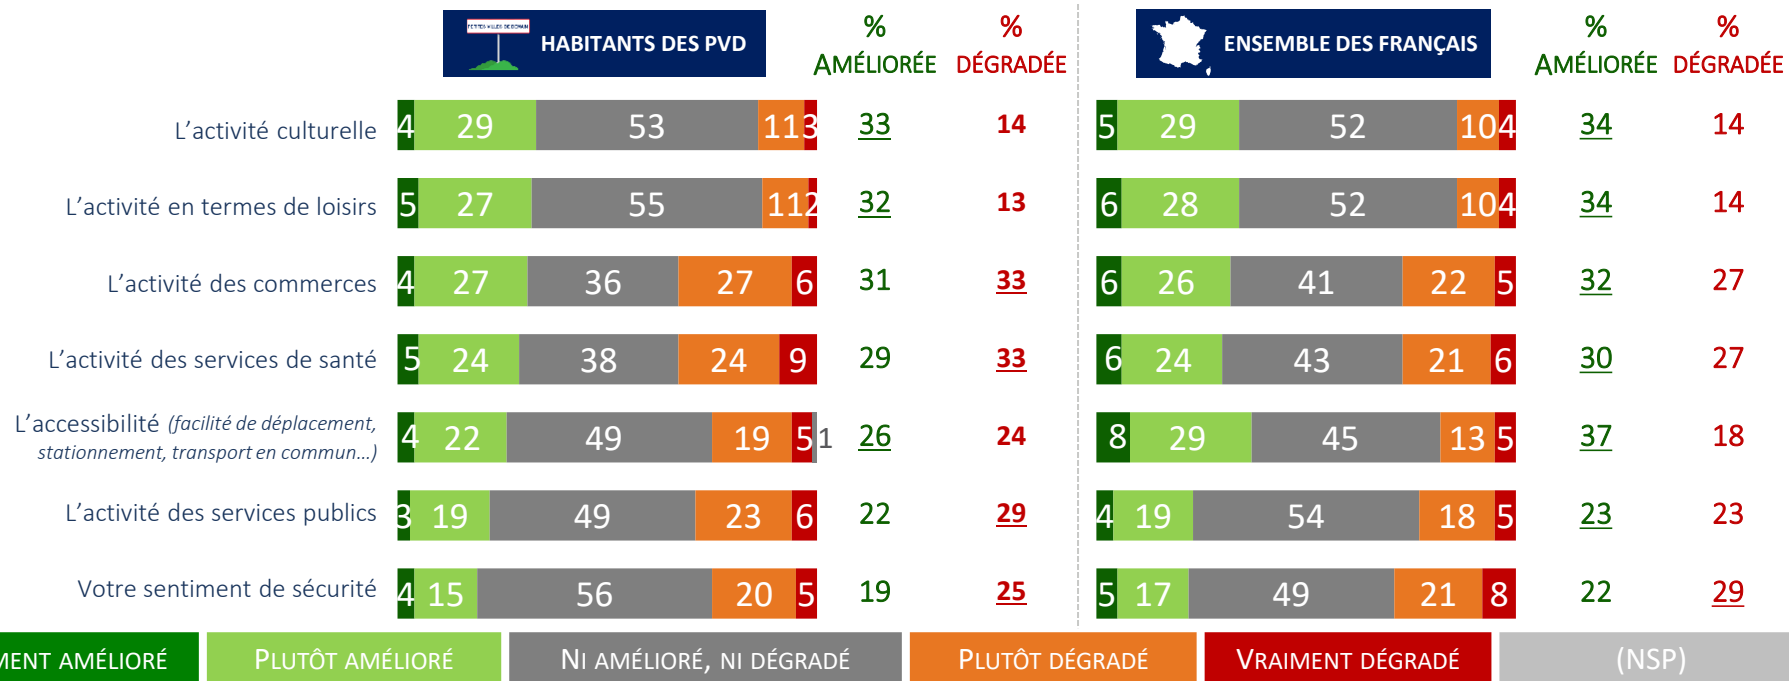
PETITES VILLES DE DEMAIN

HABITANTS DES PVD

% AMÉLIORÉE

% DÉGRADÉE

ENSEMBLE DES FRANÇAIS

% AMÉLIORÉE

% DÉGRADÉE

| | | | | | | | % AMÉLIORÉE | % DÉGRADÉE | | | | | | % AMÉLIORÉE | % DÉGRADÉE |
|---|---|---|---|---|---|---|---|---|---|---|---|---|---|---|---|
| L'activité culturelle | 4 | 29 | 53 | 11 | 3 | | 33 | 14 | 5 | 29 | 52 | 10 | 4 | 34 | 14 |
| L'activité en termes de loisirs | 5 | 27 | 55 | 11 | 2 | | 32 | 13 | 6 | 28 | 52 | 10 | 4 | 34 | 14 |
| L'activité des commerces | 4 | 27 | 36 | 27 | 6 | | 31 | 33 | 6 | 26 | 41 | 22 | 5 | 32 | 27 |
| L'activité des services de santé | 5 | 24 | 38 | 24 | 9 | | 29 | 33 | 6 | 24 | 43 | 21 | 6 | 30 | 27 |
| L'accessibilité *(facilité de déplacement, stationnement, transport en commun…)* | 4 | 22 | 49 | 19 | 5 | 1 | 26 | 24 | 8 | 29 | 45 | 13 | 5 | 37 | 18 |
| L'activité des services publics | 3 | 19 | 49 | 23 | 6 | | 22 | 29 | 4 | 19 | 54 | 18 | 5 | 23 | 23 |
| Votre sentiment de sécurité | 4 | 15 | 56 | 20 | 5 | | 19 | 25 | 5 | 17 | 49 | 21 | 8 | 22 | 29 |

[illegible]MENT AMÉLIORÉ

PLUTÔT AMÉLIORÉ

NI AMÉLIORÉ, NI DÉGRADÉ

PLUTÔT DÉGRADÉ

VRAIMENT DÉGRADÉ

(NSP)